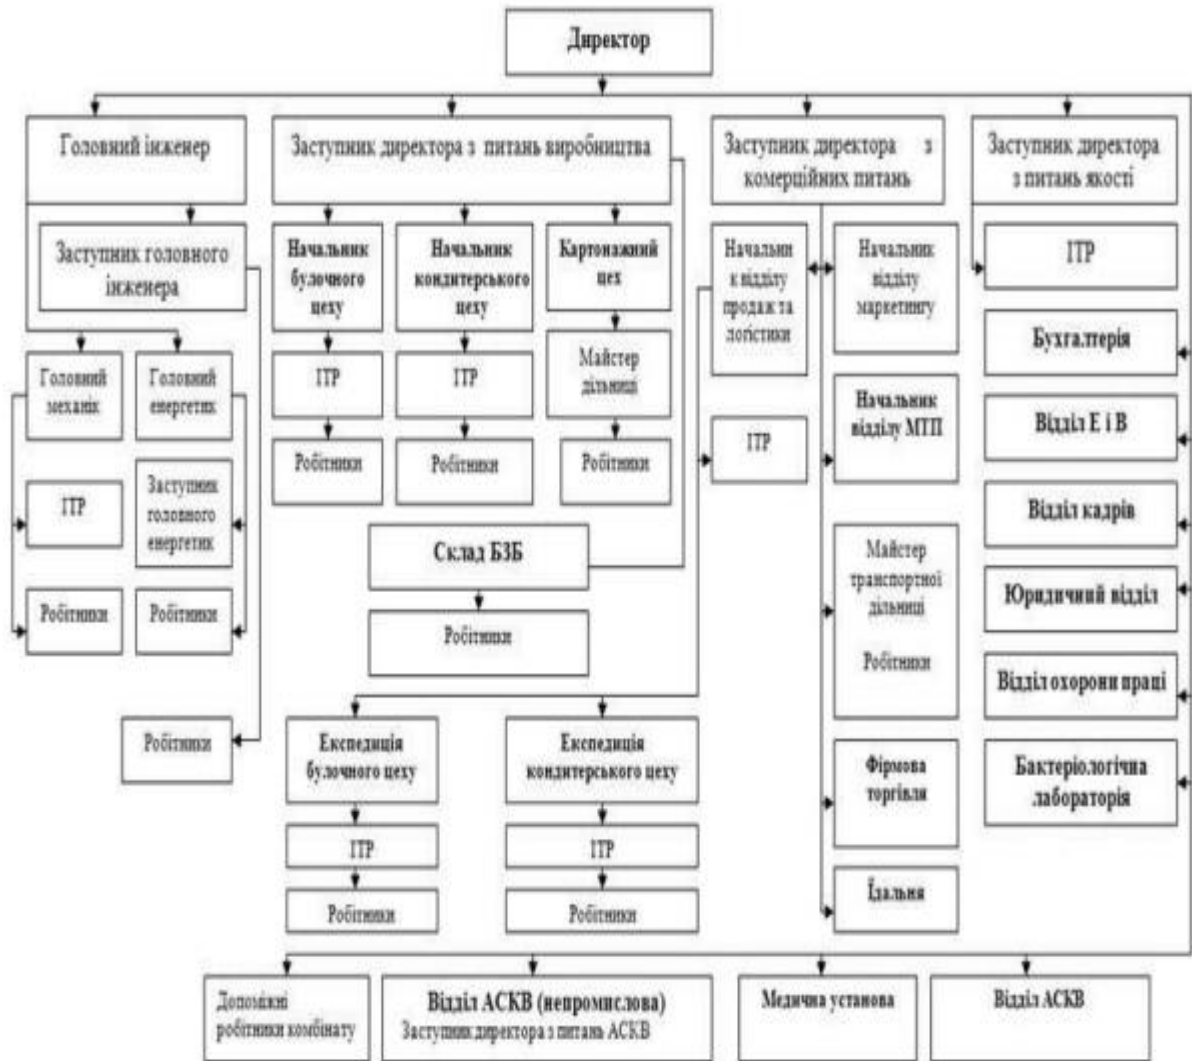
Директор

Головний інженер

Заступник головного інженера

Головний механік

Головний енергетик

ІТР

Заступник головного енергетик

Робітники

Робітники

Робітники

Заступник директора з питань виробництва

Начальник булочного цеху

ІТР

Робітники

Начальник кондитерського цеху

ІТР

Робітники

Картонажний цех

Майстер дільниці

Робітники

Склад БЗБ

Робітники

Експедиція булочного цеху

ІТР

Робітники

Експедиція кондитерського цеху

ІТР

Робітники

Заступник директора з комерційних питань

Начальник відділу продаж та логістики

ІТР

Начальник відділу маркетингу

Начальник відділу МТП

Майстер транспортної дільниці

Робітники

Фірмова торгівля

Їдальня

Заступник директора з питань якості

ІТР

Бухгалтерія

Відділ Е і В

Відділ кадрів

Юридичний відділ

Відділ охорони праці

Бактеріологічна лабораторія

Допоміжні робітники комбінату

Відділ АСКВ (непромислова)
Заступник директора з питань АСКВ

Медична установа

Відділ АСКВ